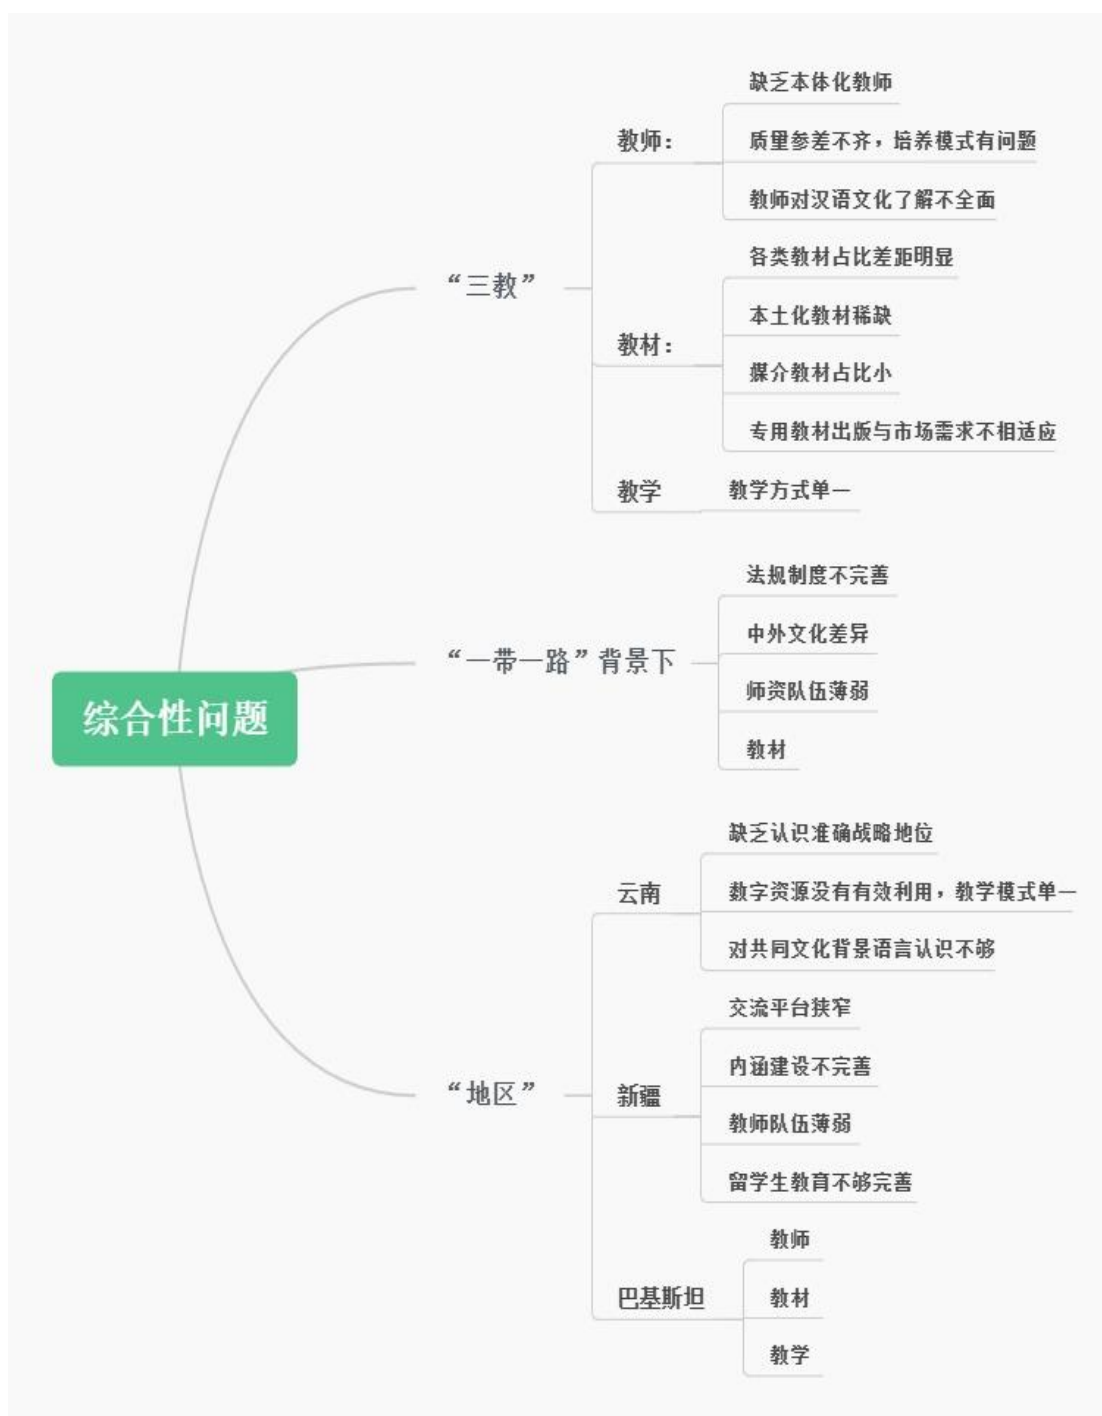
综合性问题

“三教”

教师：
缺乏本体化教师
质量参差不齐，培养模式有问题
教师对汉语文化了解不全面

教材：
各类教材占比差距明显
本土化教材稀缺
媒介教材占比小
专用教材出版与市场需求不相适应

教学
教学方式单一

“一带一路”背景下
法规制度不完善
中外文化差异
师资队伍薄弱
教材

“地区”

云南
缺乏认识准确战略地位
数字资源没有有效利用，教学模式单一
对共同文化背景语言认识不够

新疆
交流平台狭窄
内涵建设不完善
教师队伍薄弱
留学生教育不够完善

巴基斯坦
教师
教材
教学